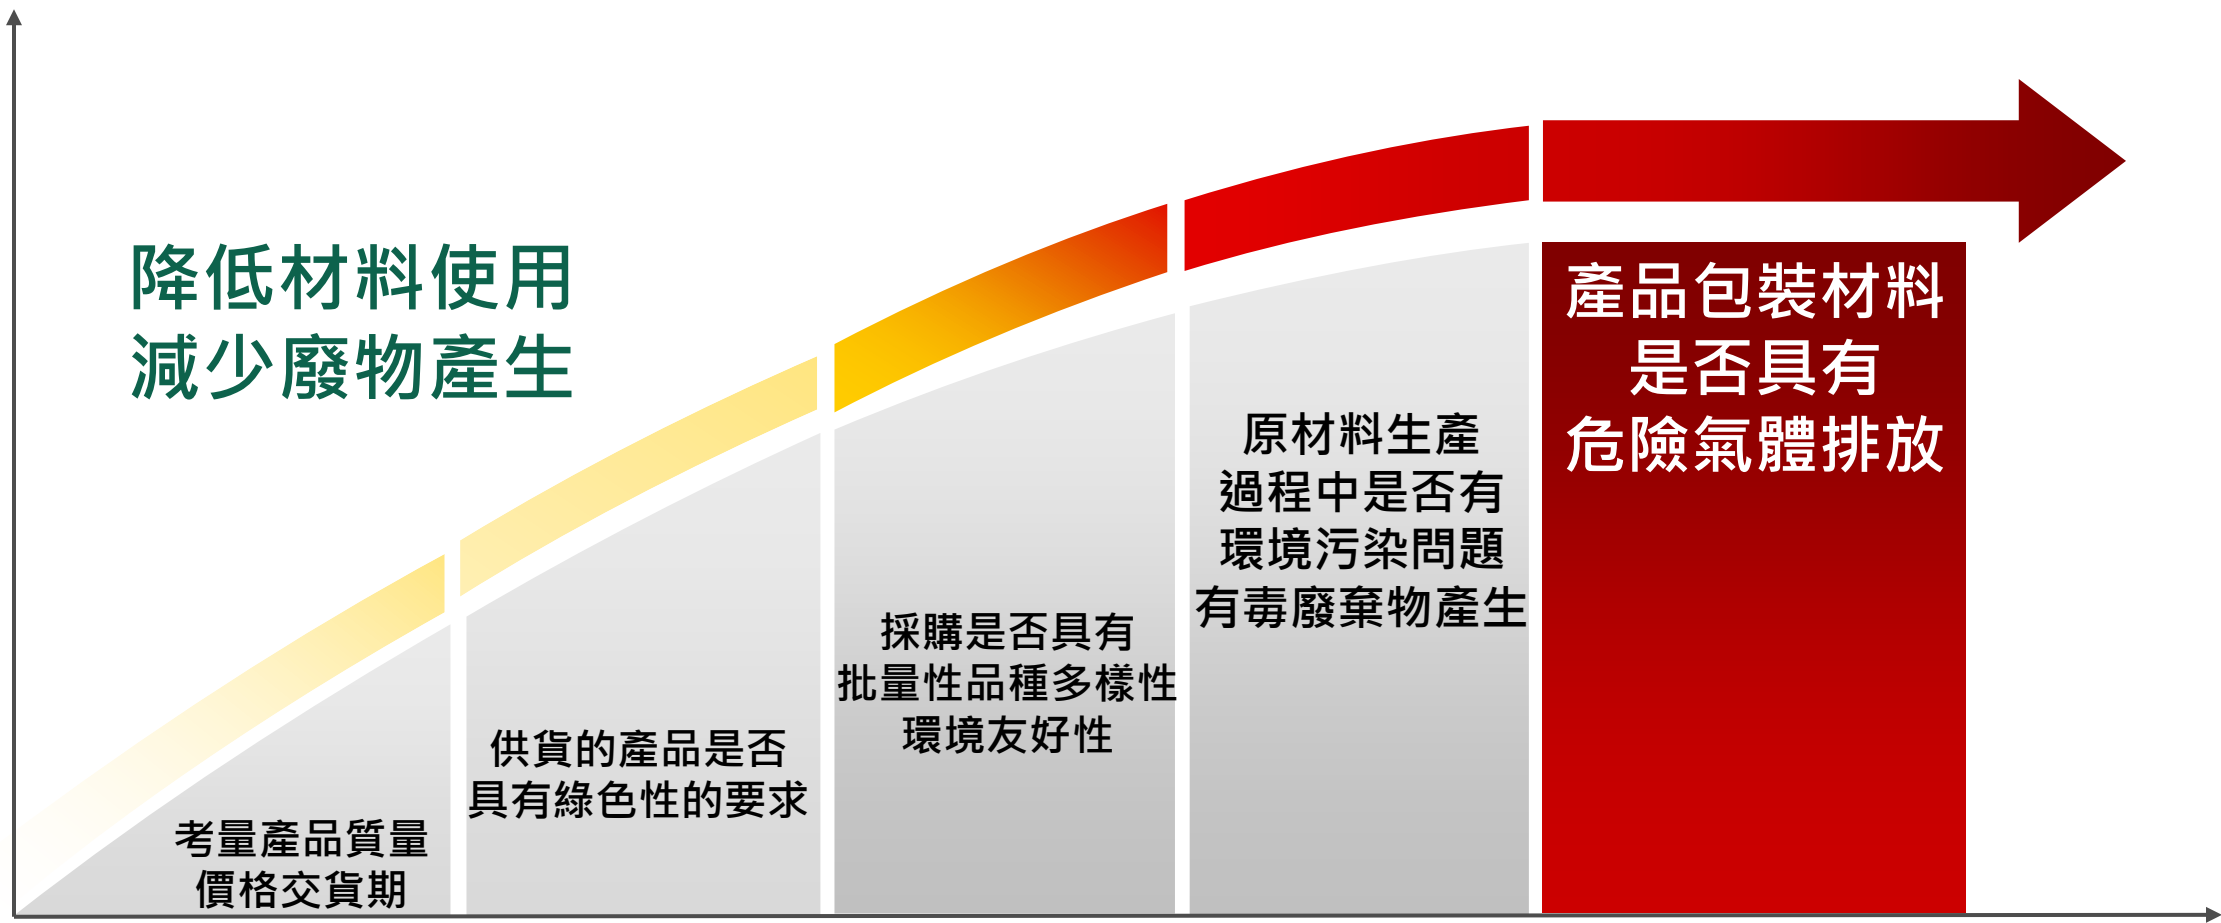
降低材料使用
減少廢物產生

考量產品質量
價格交貨期

供貨的產品是否
具有綠色性的要求

採購是否具有
批量性品種多樣性
環境友好性

原材料生產
過程中是否有
環境污染問題
有毒廢棄物產生

產品包裝材料
是否具有
危險氣體排放